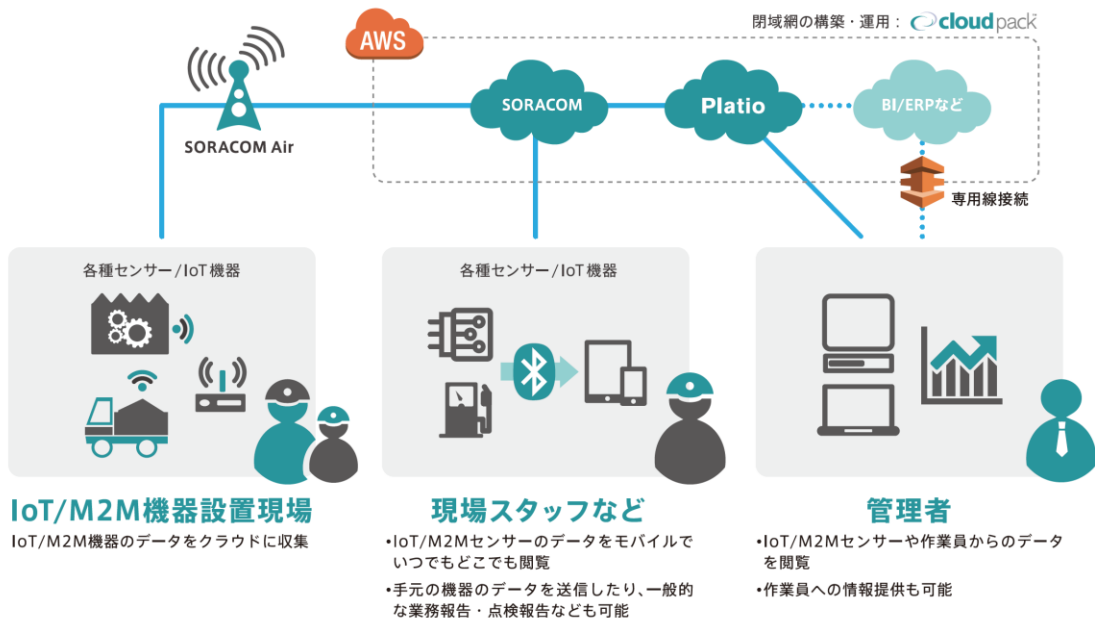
閉域網の構築・運用： cloudpack

AWS

SORACOM Air

SORACOM

Platio

BI/ERPなど

専用線接続

各種センサー/IoT機器

各種センサー/IoT機器

IoT/M2M機器設置現場

IoT/M2M機器のデータをクラウドに収集

現場スタッフなど

•IoT/M2Mセンサーのデータをモバイルでいつでもどこでも閲覧

•手元の機器のデータを送信したり、一般的な業務報告・点検報告なども可能

管理者

•IoT/M2Mセンサーや作業員からのデータを閲覧

•作業員への情報提供も可能